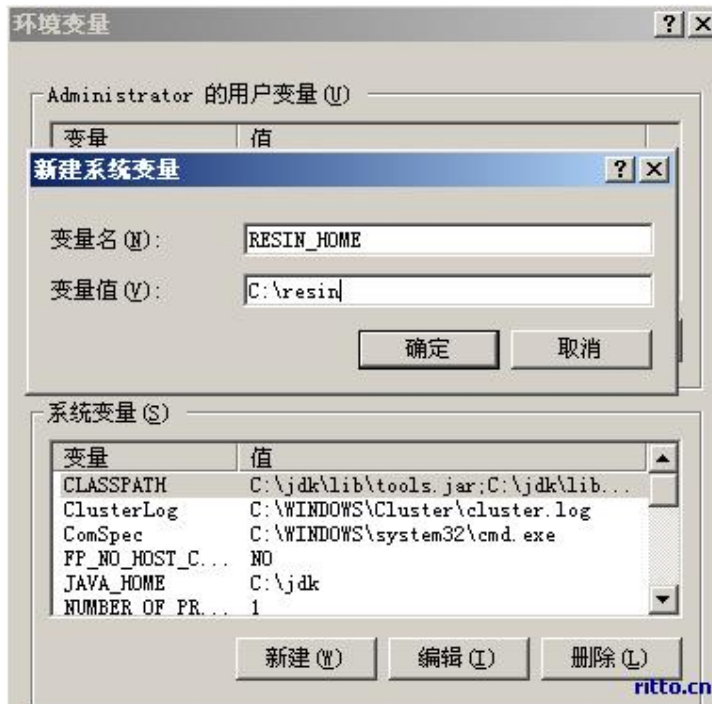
环境变量 ? X

Administrator 的用户变量 (U)

| 变量 | 值 |
|---|---|

新建系统变量 ? X

变量名 (N): RESIN_HOME

变量值 (V): C:\resin

确定 取消

系统变量 (S)

| 变量 | 值 |
|---|---|
| CLASSPATH | C:\jdk\lib\tools.jar;C:\jdk\lib... |
| ClusterLog | C:\WINDOWS\Cluster\cluster.log |
| ComSpec | C:\WINDOWS\system32\cmd.exe |
| FP_NO_HOST_C... | NO |
| JAVA_HOME | C:\jdk |
| NUMBER_OF_PR... | 1 |

新建 (W) 编辑 (I) 删除 (L)

ritto.cn